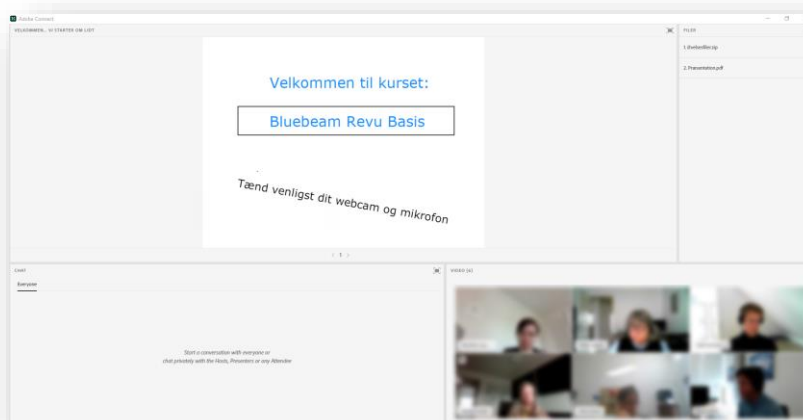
Adobe Connect

VELKOMMEN... VI STARTER OM LIDT

Velkommen til kurset:

Bluebeam Revu Basis

Tænd venligst dit webcam og mikrofon

< 1 >

FILER

1.Øvelsesfiler.zip

2. Præsentation.pdf

CHAT

Everyone

Start a conversation with everyone or chat privately with the Hosts, Presenters or any Attendee

VIDEO (6)